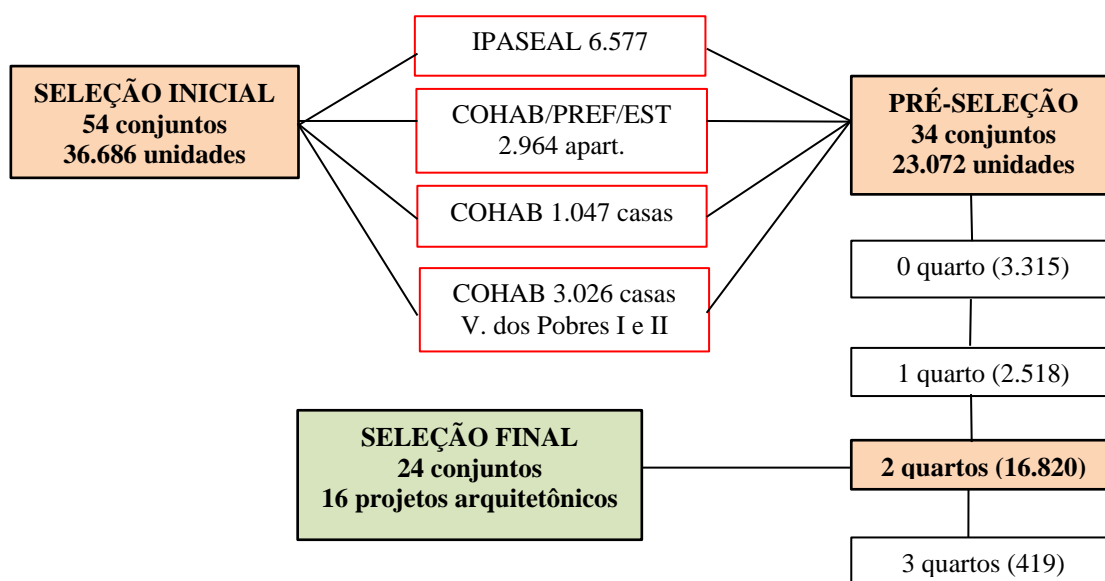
SELEÇÃO INICIAL
54 conjuntos
36.686 unidades

IPASEAL 6.577

COHAB/PREF/EST
2.964 apart.

COHAB 1.047 casas

COHAB 3.026 casas
V. dos Pobres I e II

PRÉ-SELEÇÃO
34 conjuntos
23.072 unidades

0 quarto (3.315)

1 quarto (2.518)

SELEÇÃO FINAL
24 conjuntos
16 projetos arquitetônicos

2 quartos (16.820)

3 quartos (419)